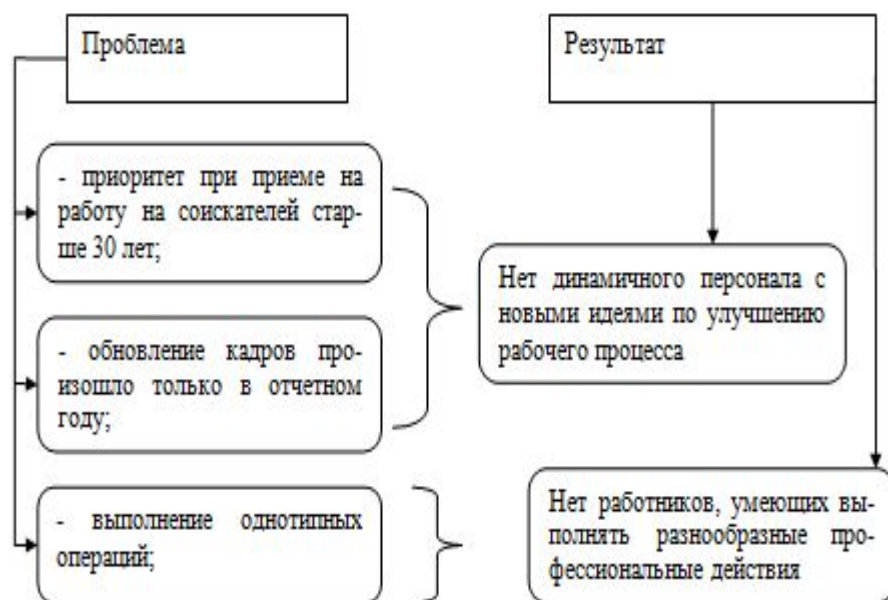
Проблема

Результат

- приоритет при приеме на работу на соискателей старше 30 лет;

- обновление кадров произошло только в отчетном году;

- выполнение однотипных операций;

Нет динамичного персонала с новыми идеями по улучшению рабочего процесса

Нет работников, умеющих выполнять разнообразные профессиональные действия